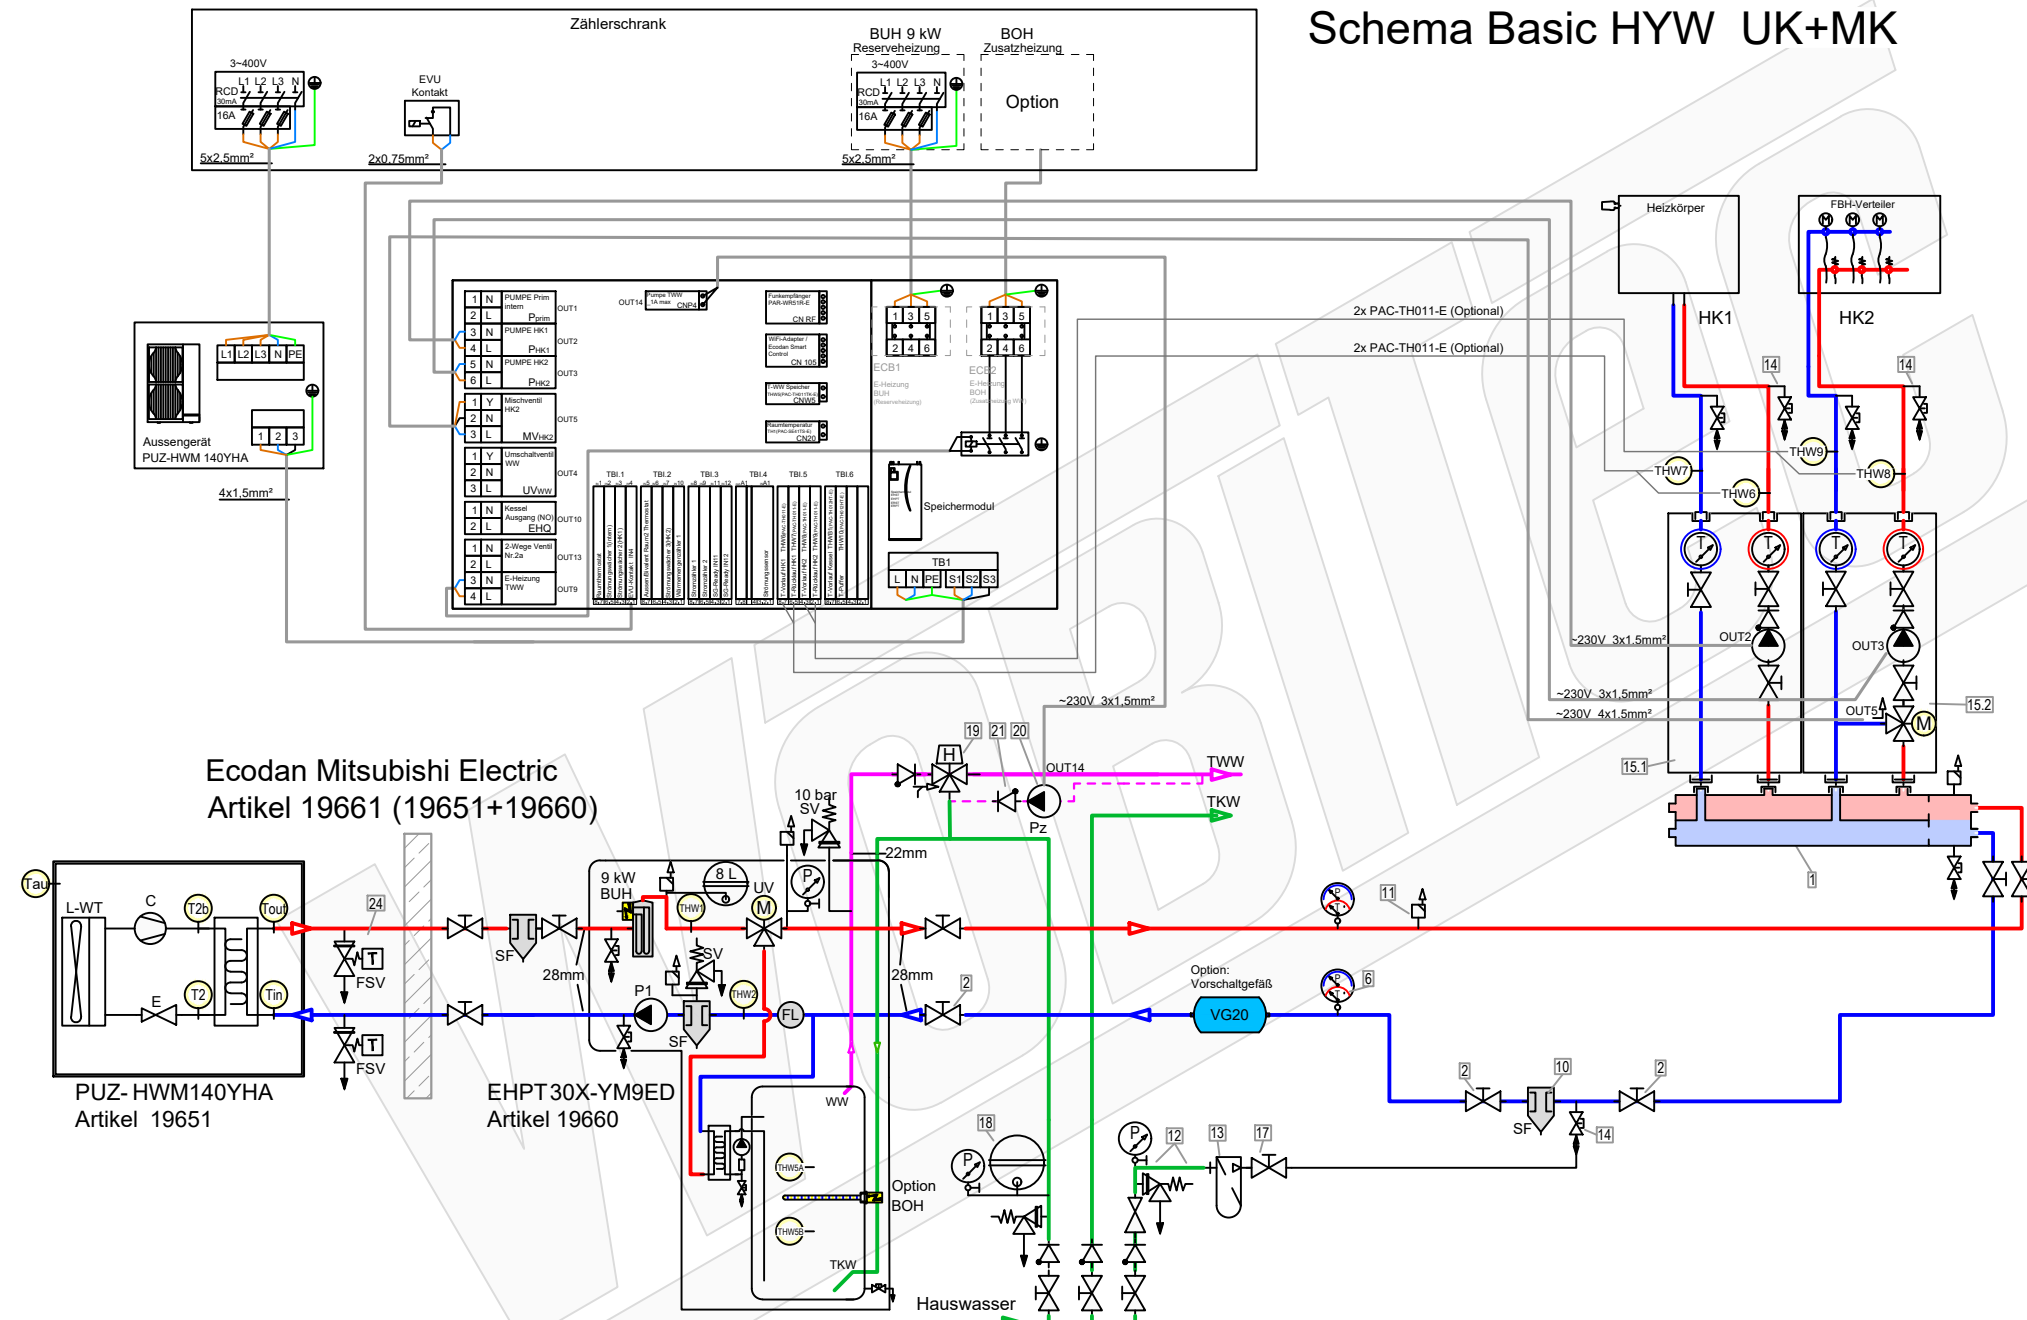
Schema Basic HYW UK+MK

Zählerschrank

3~400V
L1 L2 L3 N
RCD
30mA
16A
5x2,5mm²

EVU
Kontakt
2x0,75mm²

BUH 9 kW
Reserveheizung
3~400V
L1 L2 L3 N
RCD
30mA
16A
5x2,5mm²

BOH
Zusatzheizung
Option

L1 L2 L3 N PE
1 2 3
Aussengerät
PUZ-HWM 140YHA
4x1,5mm²

1 N PUMPE Prim intern Pprim OUT1
2 L
3 N PUMPE HK1 OUT2
4 L PHK1
5 N PUMPE HK2 OUT3
6 L PHK2
1 Y Mischventil HK2 OUT5
2 N
3 L MVHK2
1 Y Umschaltventil WW OUT4
2 N
3 L UVWW
1 N Kessel Ausgang (NO) OUT10
2 L EHQ
1 N 2-Wege Ventil Nr.2a OUT13
2 L
3 N E-Heizung TWW OUT9
4 L

OUT14 Pumpe TWW CNP4
Funkempfänger PAR-WR51R-E CN RF
WiFi-Adapter / Ecodan Smart Control CN 105
T-WW Speicher CNW5
Raumtemperatur CN20

TBI.1 TBI.2 TBI.3 TBI.4 TBI.5 TBI.6

1 3 5
2 4 6
ECB1
E-Heizung BUH (Reserveheizung)

1 3 5
2 4 6
ECB2
E-Heizung BOH (Zusatzheizung WW)

Speichermodul
TB1
L N PE S1 S2 S3

2x PAC-TH011-E (Optional)
2x PAC-TH011-E (Optional)

Heizkörper
HK1
FBH-Verteiler
HK2
14
14
THW7
THW9
THW6
THW8
~230V 3x1,5mm²
OUT2
OUT3
~230V 3x1,5mm²
~230V 4x1,5mm²
OUT5
15.2
15.1
1
~230V 3x1,5mm²

19 21 20
H
OUT14
TWW
TKW
Pz
10 bar
SV
22mm

Ecodan Mitsubishi Electric
Artikel 19661 (19651+19660)

Tau
L-WT
C
T2b
Tout
T2
Tin
E
24
FSV
T
FSV
T
SF
28mm
9 kW
BUH
8 L
UV
THW1
M
P
SV
P1
THW2
FL
SF
28mm
2
PUZ- HWM140YHA
Artikel 19651
EHPT30X-YM9ED
Artikel 19660
WW
THW5A
THW5B
Option
BOH
TKW
Option:
Vorschaltgefäß
VG20
11
6
2
10
2
SF
14
18
12
13
17
Hauswasser